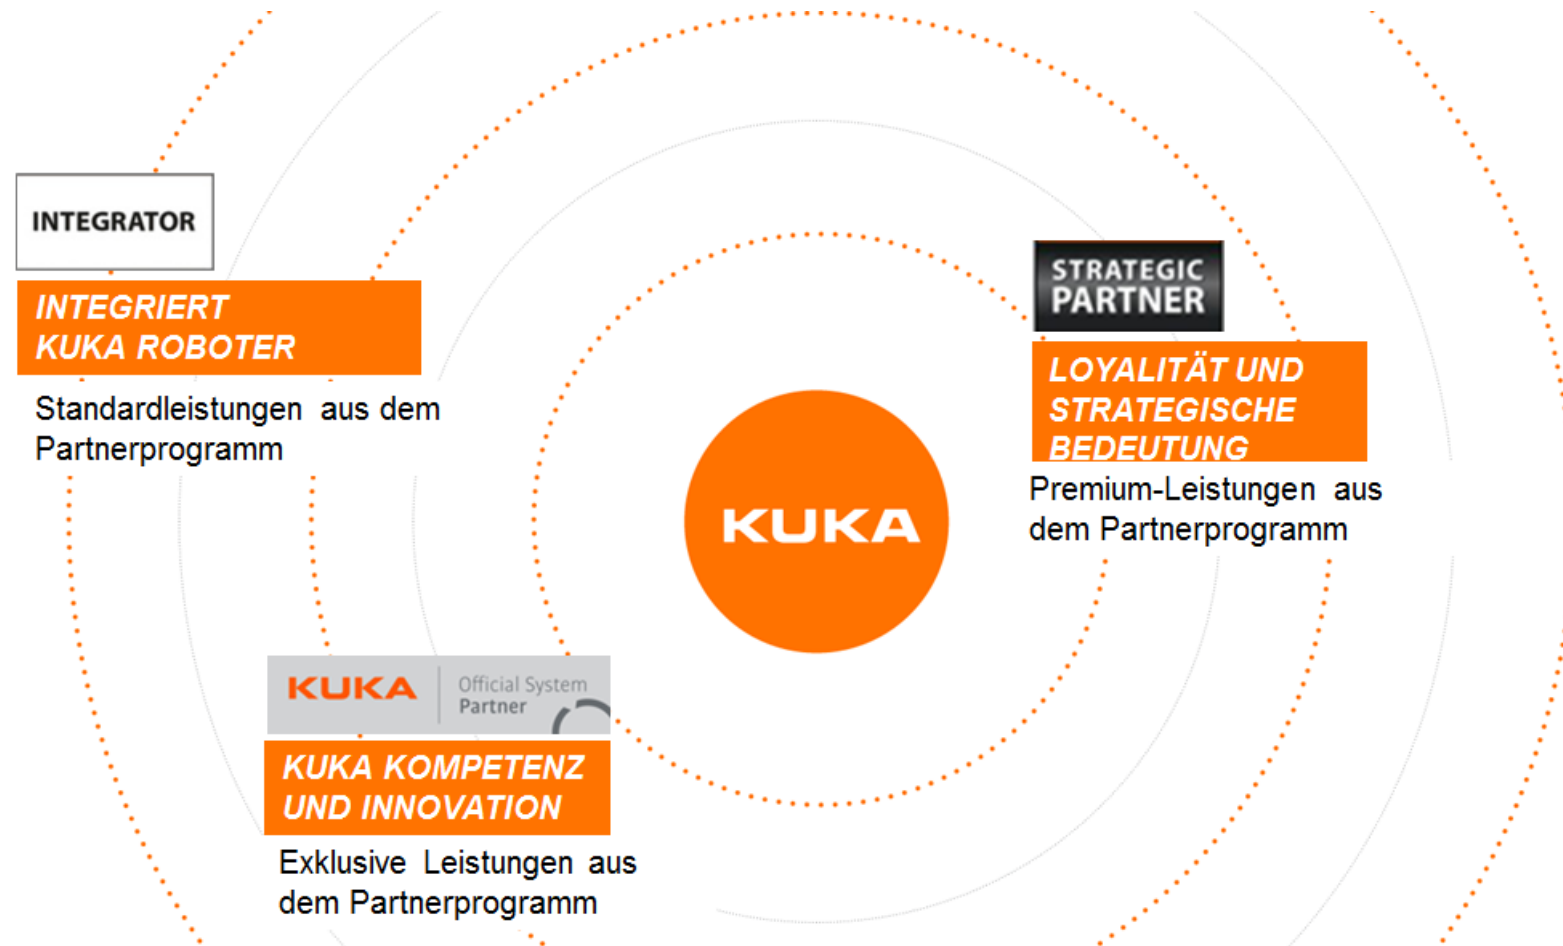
INTEGRATOR

INTEGRIERT KUKA ROBOTER

Standardleistungen aus dem Partnerprogramm

STRATEGIC PARTNER

LOYALITÄT UND STRATEGISCHE BEDEUTUNG

Premium-Leistungen aus dem Partnerprogramm

KUKA

KUKA Official System Partner

KUKA KOMPETENZ UND INNOVATION

Exklusive Leistungen aus dem Partnerprogramm